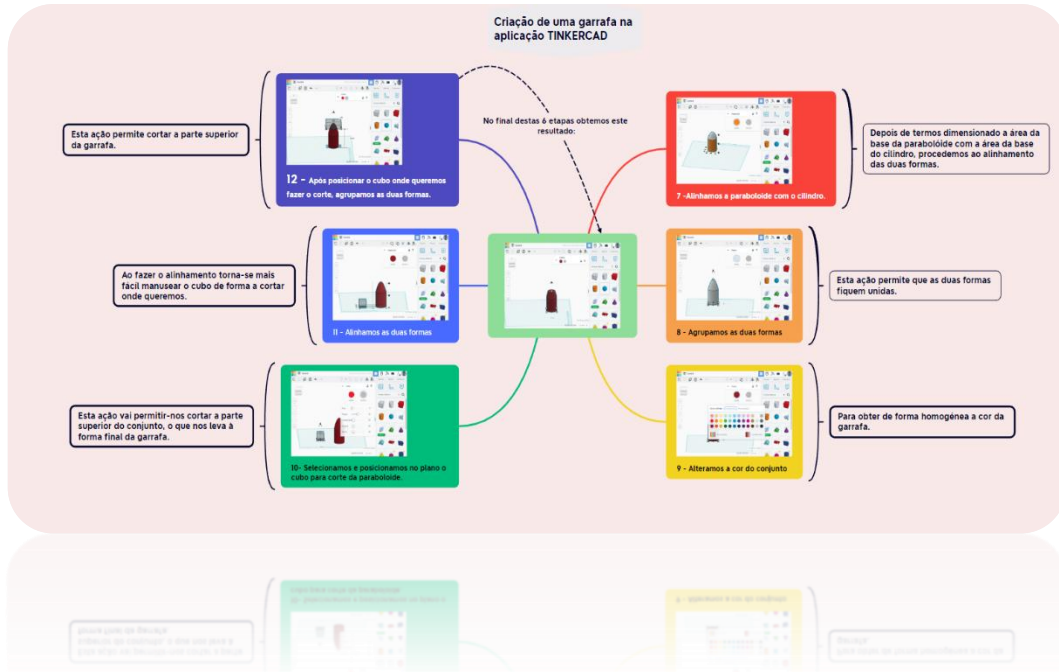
Criação de uma garrafa na aplicação TINKERCAD

No final destas 6 etapas obtemos este resultado:

Esta ação permite cortar a parte superior da garrafa.

12 - Após posicionar o cubo onde queremos fazer o corte, agrupamos as duas formas.

7 -Alinhamos a paraboloide com o cilindro.

Depois de termos dimensionado a área da base da parabolóide com a área da base do cilindro, procedemos ao alinhamento das duas formas.

Ao fazer o alinhamento torna-se mais fácil manusear o cubo de forma a cortar onde queremos.

11 - Alinhamos as duas formas

8 - Agrupamos as duas formas

Esta ação permite que as duas formas fiquem unidas.

Esta ação vai permitir-nos cortar a parte superior do conjunto, o que nos leva à forma final da garrafa.

10- Selecionamos e posicionamos no plano o cubo para corte da paraboloide.

9 - Alteramos a cor do conjunto

Para obter de forma homogénea a cor da garrafa.